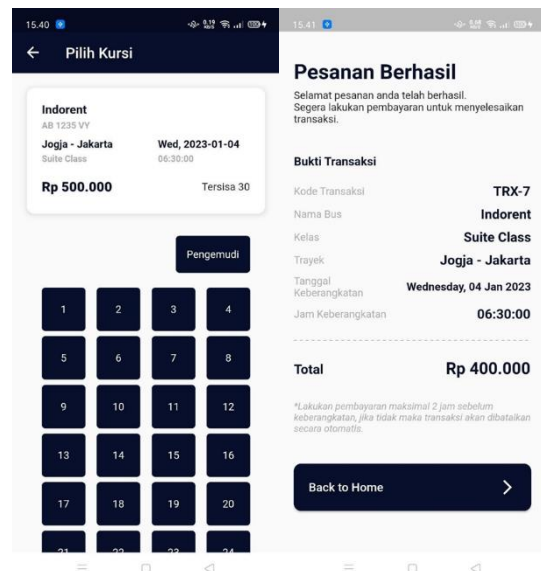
15.40

Pilih Kursi

Indorent
AB 1235 VY
Jogja - Jakarta
Suite Class
Wed, 2023-01-04
06:30:00
Rp 500.000
Tersisa 30

Pengemudi

| 1 | 2 | 3 | 4 |
|---|---|---|---|
| 5 | 6 | 7 | 8 |
| 9 | 10 | 11 | 12 |
| 13 | 14 | 15 | 16 |
| 17 | 18 | 19 | 20 |
| 21 | 22 | 23 | 24 |

15.41

Pesanan Berhasil

Selamat pesanan anda telah berhasil. Segera lakukan pembayaran untuk menyelesaikan transaksi.

Bukti Transaksi

| Kode Transaksi | TRX-7 |
|---|---|
| Nama Bus | Indorent |
| Kelas | Suite Class |
| Trayek | Jogja - Jakarta |
| Tanggal Keberangkatan | Wednesday, 04 Jan 2023 |
| Jam Keberangkatan | 06:30:00 |

Total Rp 400.000

*Lakukan pembayaran maksimal 2 jam sebelum keberangkatan, jika tidak maka transaksi akan dibatalkan secara otomatis.

Back to Home